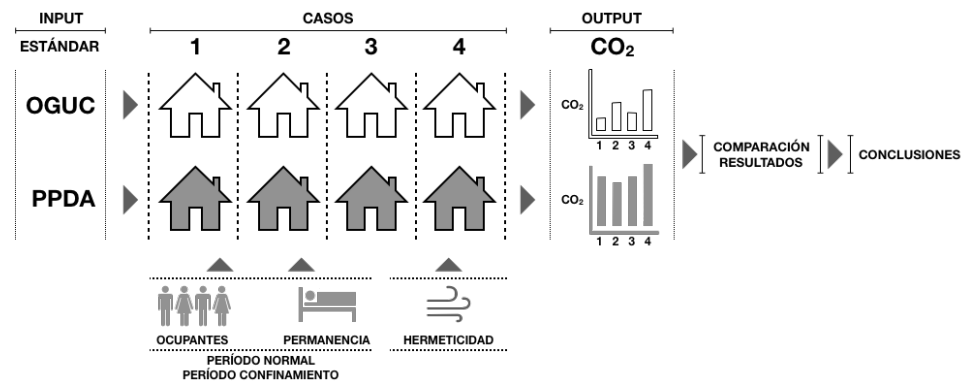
INPUT

ESTÁNDAR

CASOS

1 2 3 4

OUTPUT

$CO_2$

OGUC

PPDA

$CO_2$

1 2 3 4

$CO_2$

1 2 3 4

COMPARACIÓN RESULTADOS

CONCLUSIONES

OCUPANTES

PERMANENCIA

HERMETICIDAD

PERÍODO NORMAL
PERÍODO CONFINAMIENTO